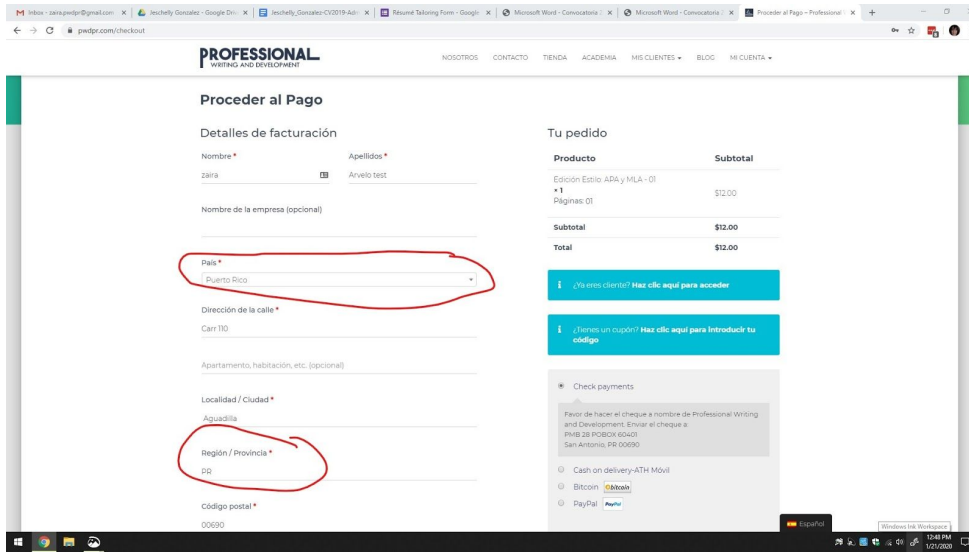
Inbox - zaira.pwdpr@gmail.com | Jeschelly Gonzalez - Google Driv | Jeschelly_Gonzalez-CV2019-Adr | Résumé Tailoring Form - Google | Microsoft Word - Convocatoria | Microsoft Word - Convocatoria | Proceder al Pago – Professional

pwdpr.com/checkout

PROFESSIONAL WRITING AND DEVELOPMENT

NOSOTROS CONTACTO TIENDA ACADEMIA MIS CLIENTES BLOG MI CUENTA

Proceder al Pago

Detalles de facturación

Nombre *
zaira

Apellidos *
Arvelo test

Nombre de la empresa (opcional)

País *
Puerto Rico

Dirección de la calle *
Carr 110

Apartamento, habitación, etc. (opcional)

Localidad / Ciudad *
Aguadilla

Región / Provincia *
PR

Código postal *
00690

Tu pedido

| Producto | Subtotal |
|---|---|
| Edición Estilo: APA y MLA - 01 × 1 Páginas: 01 | $12.00 |
| Subtotal | $12.00 |
| Total | $12.00 |

¿Ya eres cliente? Haz clic aquí para acceder

¿Tienes un cupón? Haz clic aquí para introducir tu código

Check payments

Favor de hacer el cheque a nombre de Professional Writing and Development. Enviar el cheque a: PMB 28 POBOX 60401 San Antonio, PR 00690

Cash on delivery-ATH Móvil

Bitcoin bitcoin

PayPal PayPal

Español

Windows Ink Workspace

12:48 PM
1/21/2020